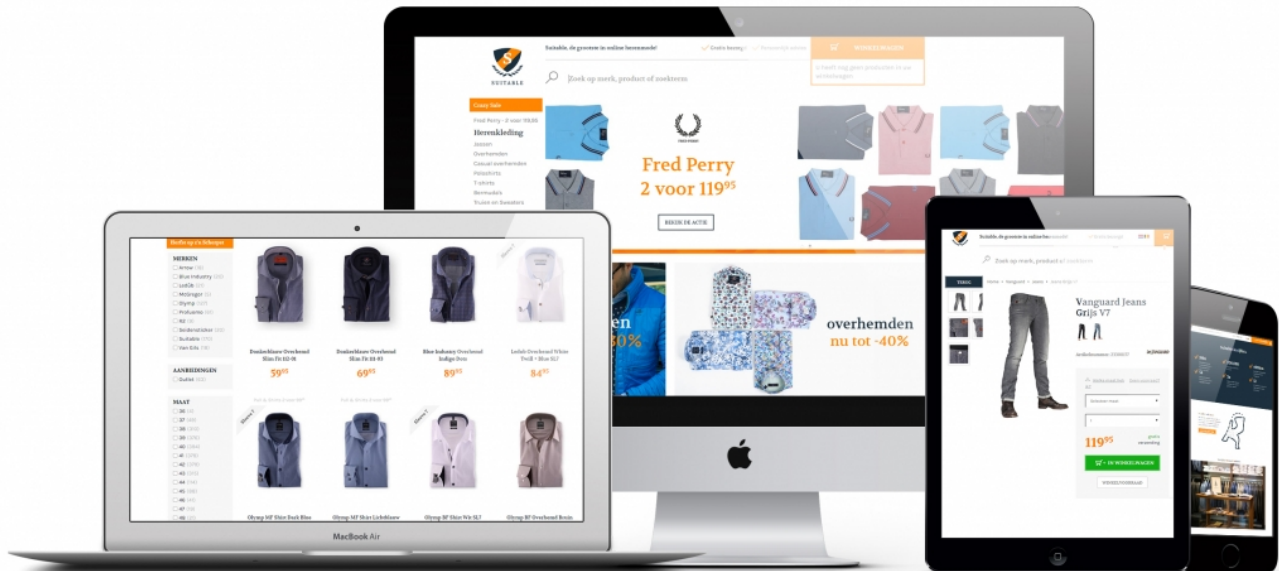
SUITABLE

Suitable, de grootste in online herenmode!

Gratis bezorg

WINKELWAGEN

Zoek op merk, product of zoekterm

Crazy Sale

Fred Perry - 2 voor 119,95

Herenkleding

Jassen

Overhemden

Casual overhemden

Poloshirts

T-shirts

Bermuda's

Truien en Sweaters

Fred Perry

2 voor $119^{95}$

BEKIJK DE ACTIE

en

30%

overhemden

nu tot -40%

MERKEN

Arrow

Blue Industry

Ledûb

McGregor

Olymp

Profuomo

R2

Seidensticker

Suitable

Van Gils

AANBIEDINGEN

Outlet

MAAT

Donkerblauw Overhemd Slim Fit

$59^{95}$

Donkerblauw Overhemd Slim Fit

$69^{95}$

Blue Industry Overhemd Indigo

$89^{95}$

Ledûb Overhemd White Twill + Blue SL7

$84^{95}$

Olymp MF Shirt Dark Blue

Olymp MF Shirt Lichtblauw

Olymp BF Shirt Wit SL7

Olymp BF Overhemd Bruin

MacBook Air

Suitable, de grootste in online herenmode!

Zoek op merk, product of zoekterm

Vanguard Jeans Grijs V7

$119^{95}$

IN WINKELWAGEN